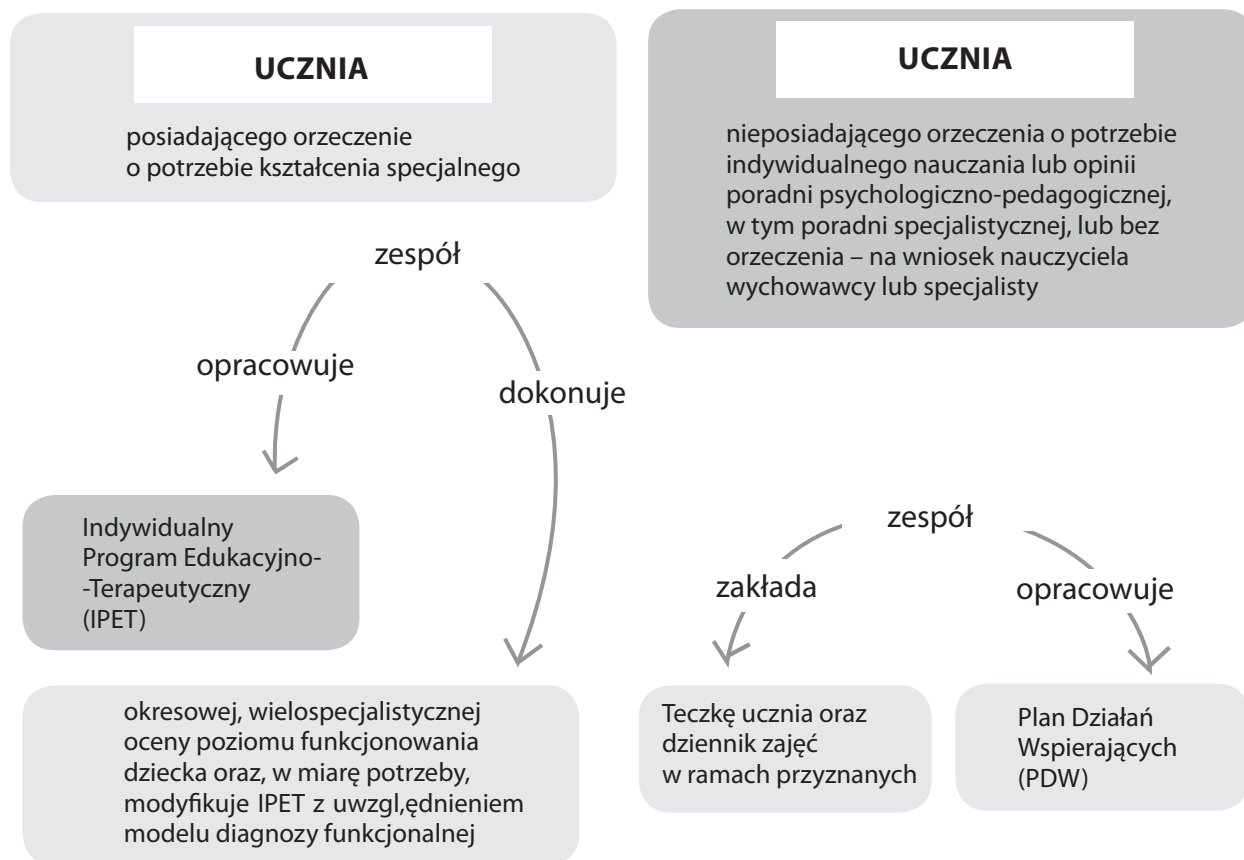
UCZNIA

posiadającego orzeczenie o potrzebie kształcenia specjalnego

UCZNIA

nieposiadającego orzeczenia o potrzebie indywidualnego nauczania lub opinii poradni psychologiczno-pedagogicznej, w tym poradni specjalistycznej, lub bez orzeczenia – na wniosek nauczyciela wychowawcy lub specjalisty

zespół

opracowuje

dokonuje

Indywidualny Program Edukacyjno-Terapeutyczny (IPET)

okresowej, wielospecjalistycznej oceny poziomu funkcjonowania dziecka oraz, w miarę potrzeby, modyfikuje IPET z uwzgl,ędnieniem modelu diagnozy funkcjonalnej

zespół

zakłada

opracowuje

Teczkę ucznia oraz dziennik zajęć w ramach przyznanych

Plan Działań Wspierających (PDW)